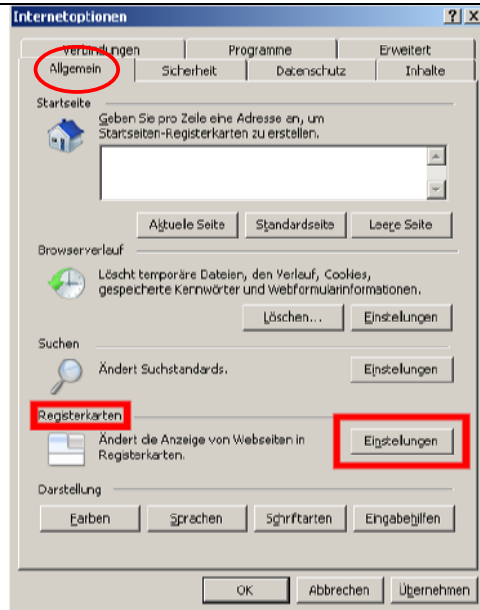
Internetoptionen

? X

Verbindungen | Programme | Erweitert

Allgemein | Sicherheit | Datenschutz | Inhalte

Startseite

Geben Sie pro Zeile eine Adresse an, um Startseiten-Registerkarten zu erstellen.

Aktuelle Seite | Standardseite | Leere Seite

Browserverlauf

Löscht temporäre Dateien, den Verlauf, Cookies, gespeicherte Kennwörter und Webformularinformationen.

Löschen... | Einstellungen

Suchen

Ändert Suchstandards.

Einstellungen

Registerkarten

Ändert die Anzeige von Webseiten in Registerkarten.

Einstellungen

Darstellung

Farben | Sprachen | Schriftarten | Eingabehilfen

OK | Abbrechen | Übernehmen